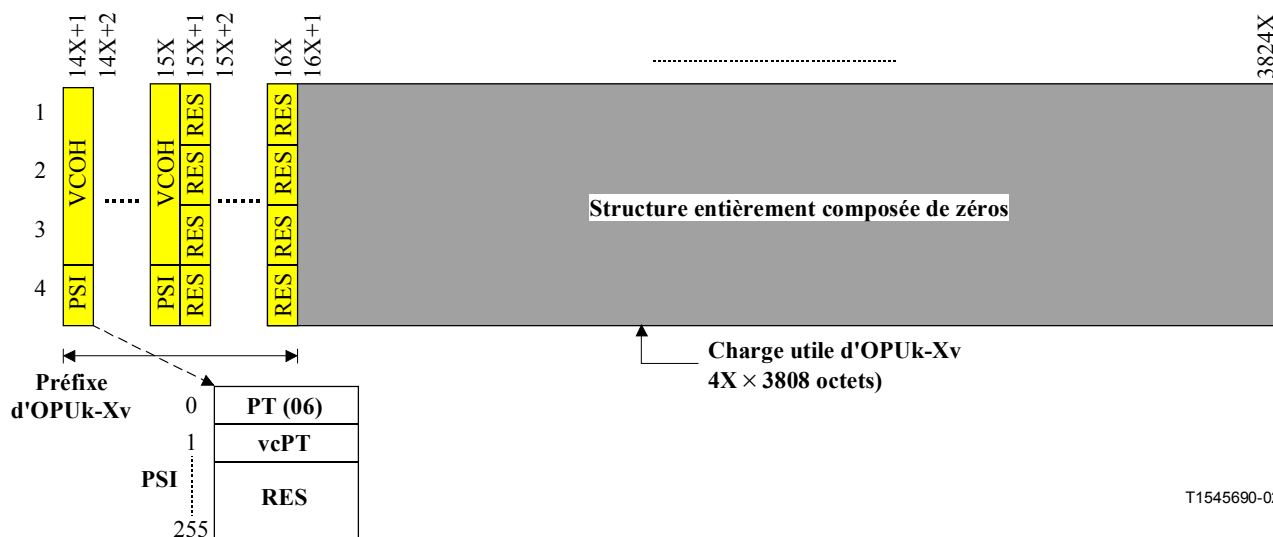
14X+1
14X+2
15X
15X+1
15X+2
16X
16X+1
3824X

1
2
3
4

VCOH
PSI
VCOH
PSI
RES
RES
RES
RES
RES
RES
RES
RES

Structure entièrement composée de zéros

Préfixe d'OPUk-Xv

Charge utile d'OPUk-Xv $4X \times 3808$ octets)

| 0 | PT (06) |
|---|---|
| 1 | vcPT |
| PSI | RES |
| 255 | |

T1545690-0